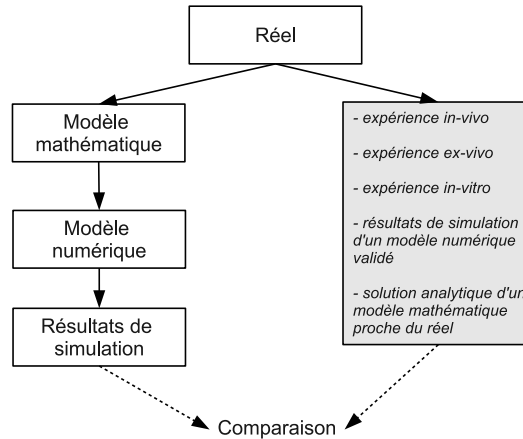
Réel

Modèle mathématique

Modèle numérique

Résultats de simulation

- expérience in-vivo

- expérience ex-vivo

- expérience in-vitro

- résultats de simulation d'un modèle numérique validé

- solution analytique d'un modèle mathématique proche du réel

Comparaison